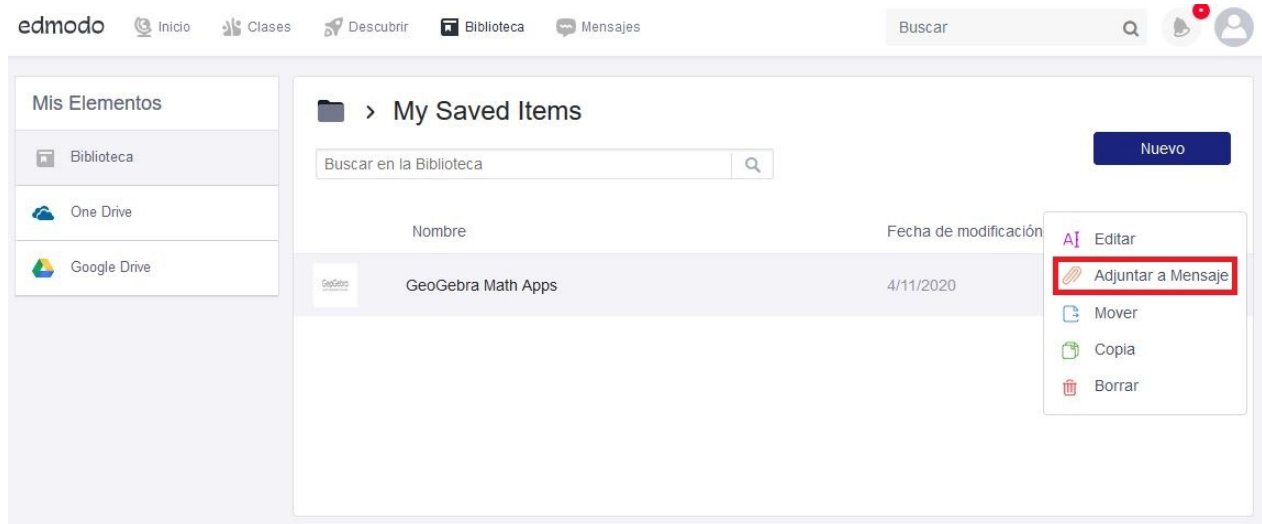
edmodo Inicio Clases Descubrir Biblioteca Mensajes

Buscar

Mis Elementos

Biblioteca

One Drive

Google Drive

> My Saved Items

Buscar en la Biblioteca

Nuevo

Nombre

Fecha de modificación

GeoGebra

GeoGebra Math Apps

4/11/2020

AI Editar

Adjuntar a Mensaje

Mover

Copia

Borrar